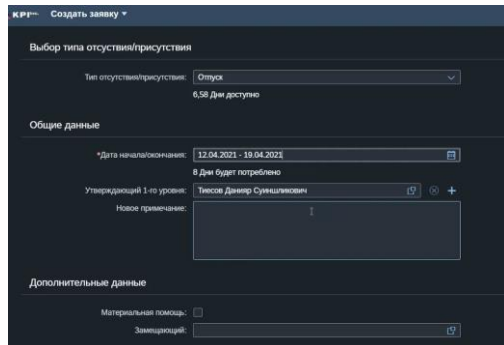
KPI Создать заявку ▾

Выбор типа отсуствия/присутствия

Тип отсутствия/присутствия: Отпуск

6,58 Дни доступно

Общие данные

*Дата начала/окончания: 12.04.2021 - 19.04.2021

8 Дни будет потреблено

Утверждающий 1-го уровня: Тлесов Данияр Суиншликович

Новое примечание:

Дополнительные данные

Материальная помощь:

Замещающий: